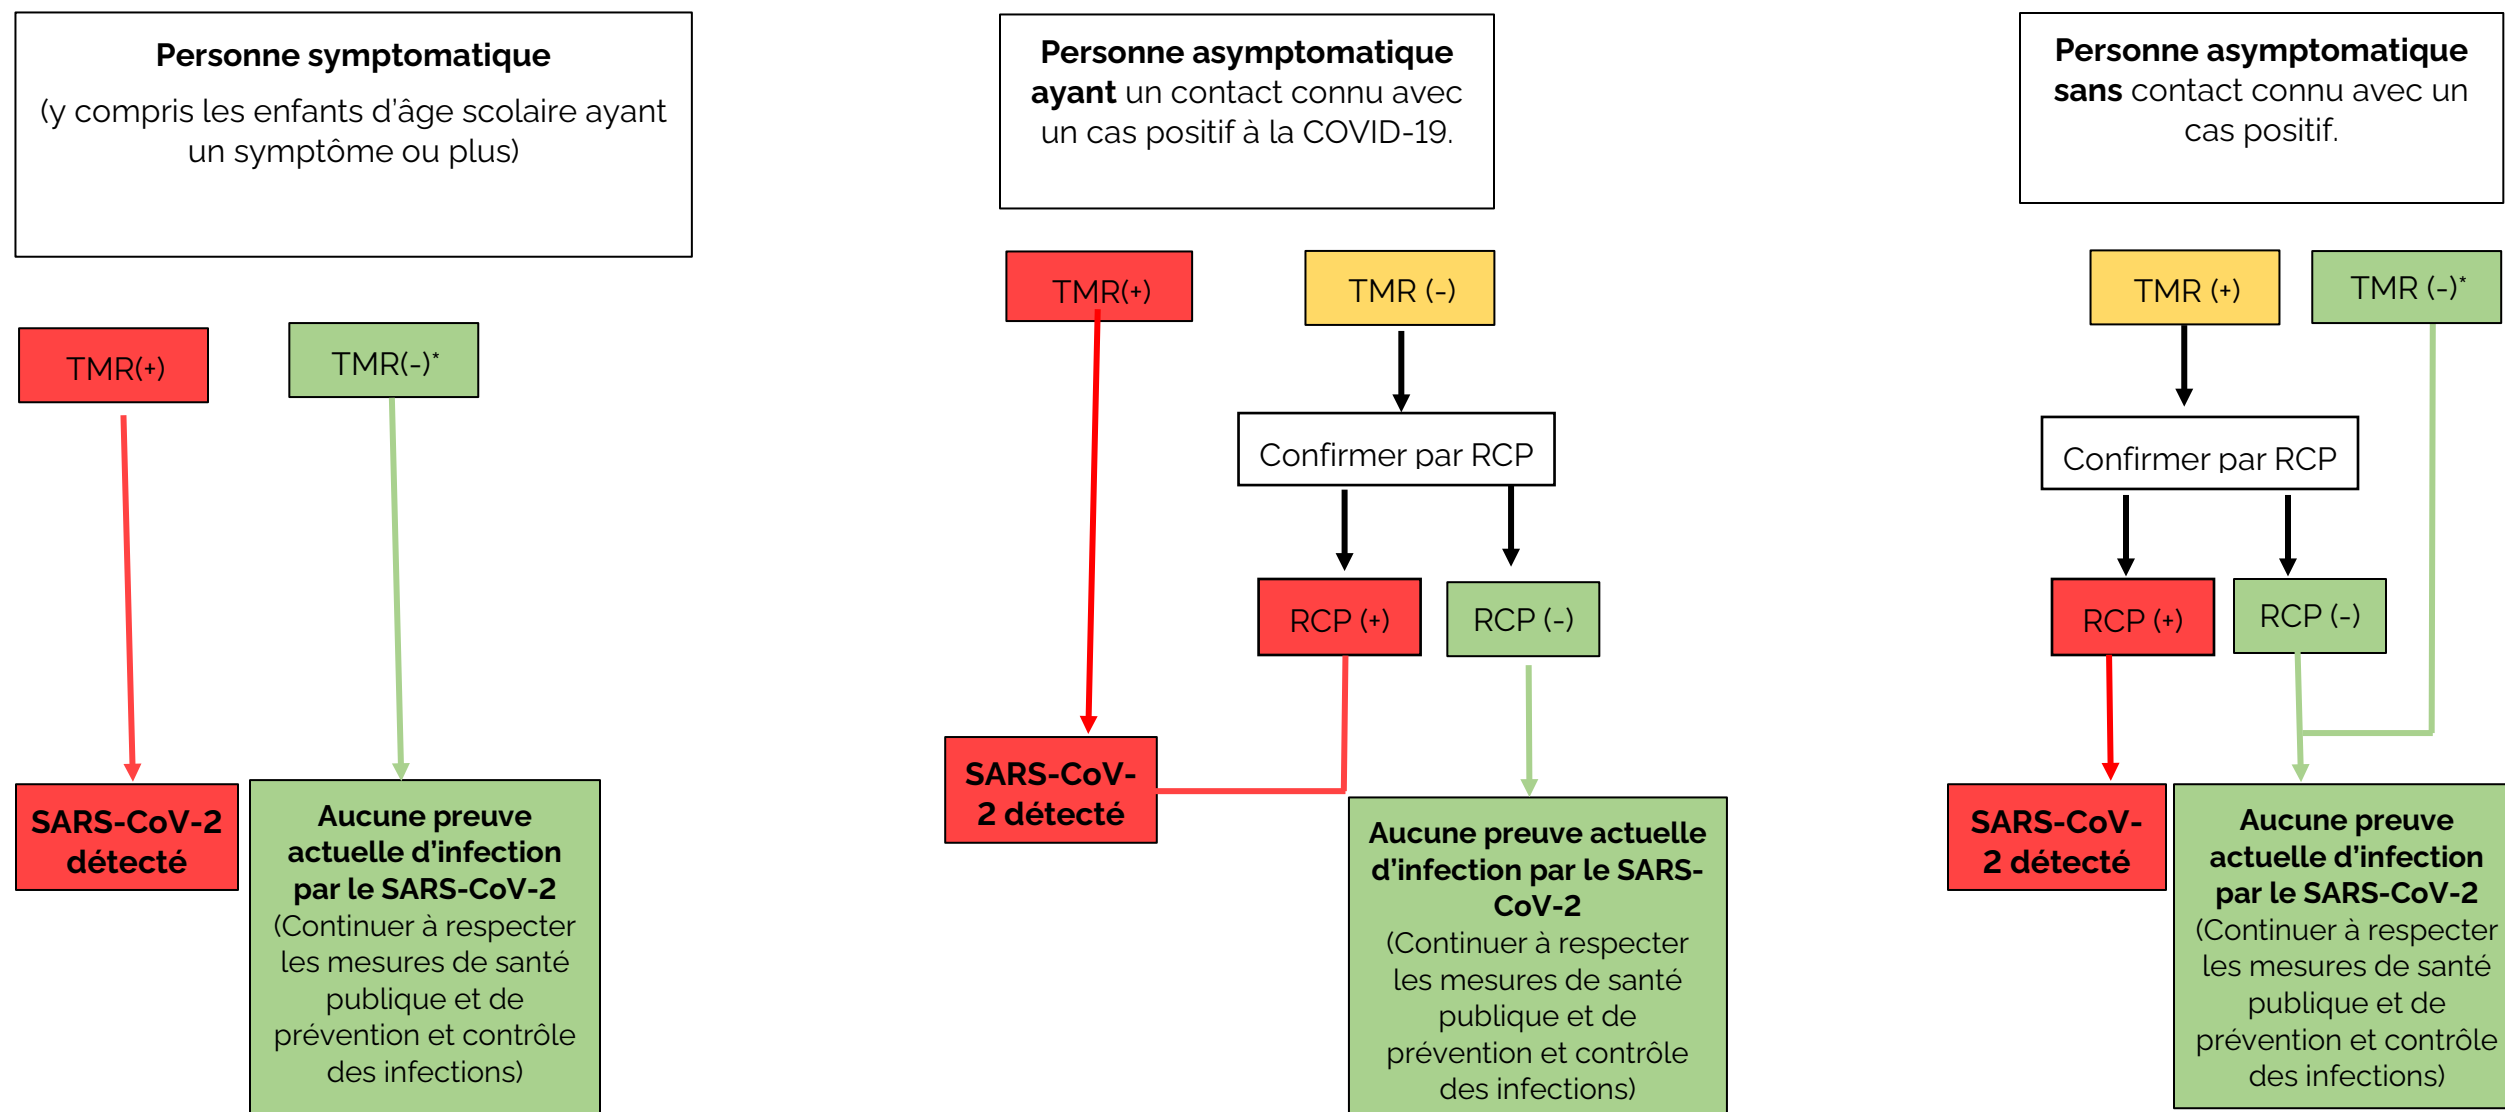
**Personne symptomatique**
(y compris les enfants d'âge scolaire ayant un symptôme ou plus)

TMR(+)

TMR(-)*

**SARS-CoV-2 détecté**

**Aucune preuve actuelle d'infection par le SARS-CoV-2**
(Continuer à respecter les mesures de santé publique et de prévention et contrôle des infections)

**Personne asymptomatique ayant** un contact connu avec un cas positif à la COVID-19.

TMR(+)

TMR (-)

Confirmer par RCP

RCP (+)

RCP (-)

**SARS-CoV-2 détecté**

**Aucune preuve actuelle d'infection par le SARS-CoV-2**
(Continuer à respecter les mesures de santé publique et de prévention et contrôle des infections)

**Personne asymptomatique sans** contact connu avec un cas positif.

TMR (+)

TMR (-)*

Confirmer par RCP

RCP (+)

RCP (-)

**SARS-CoV-2 détecté**

**Aucune preuve actuelle d'infection par le SARS-CoV-2**
(Continuer à respecter les mesures de santé publique et de prévention et contrôle des infections)